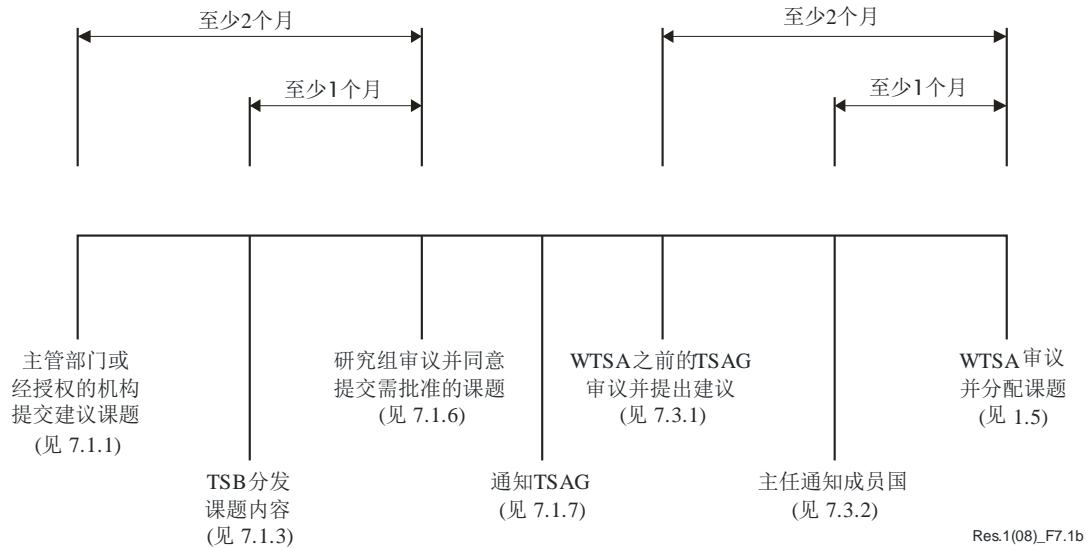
至少2个月

至少1个月

至少2个月

至少1个月

主管部门或
经授权的机构
提交建议课题
(见 7.1.1)

TSB分发
课题内容
(见 7.1.3)

研究组审议并同意
提交需批准的课题
(见 7.1.6)

通知TSAG
(见 7.1.7)

WTSA之前的TSAG
审议并提出建议
(见 7.3.1)

主任通知成员国
(见 7.3.2)

WTSA审议
并分配课题
(见 1.5)

Res.1(08)_F7.1b